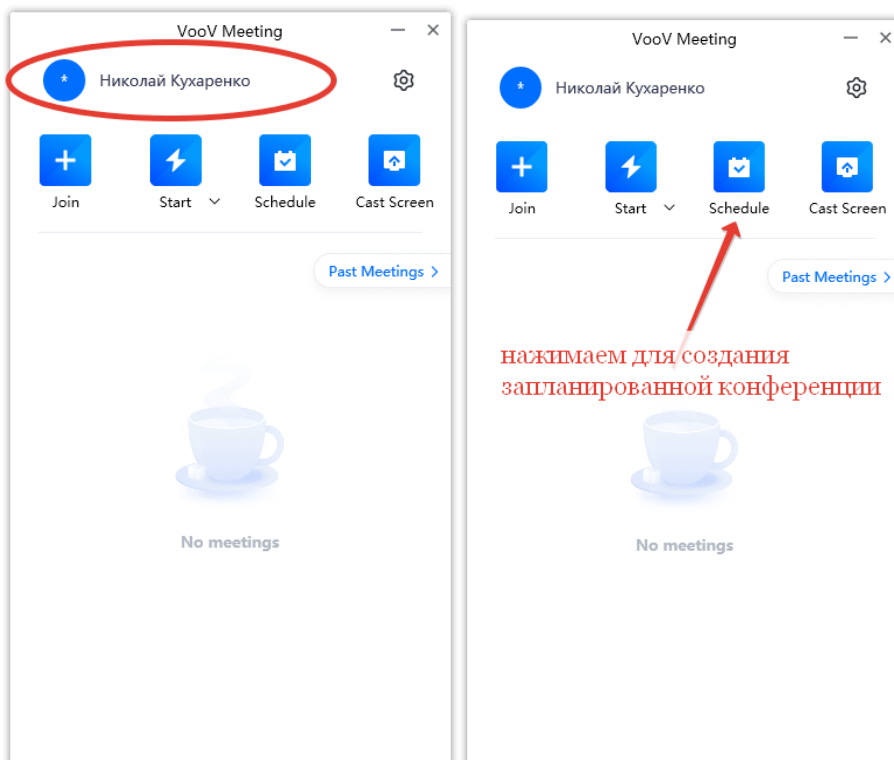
VooV Meeting

*

Николай Кухаренко

Join

Start

Schedule

Cast Screen

Past Meetings >

No meetings

VooV Meeting

*

Николай Кухаренко

Join

Start

Schedule

Cast Screen

Past Meetings >

нажимаем для создания запланированной конференции

No meetings